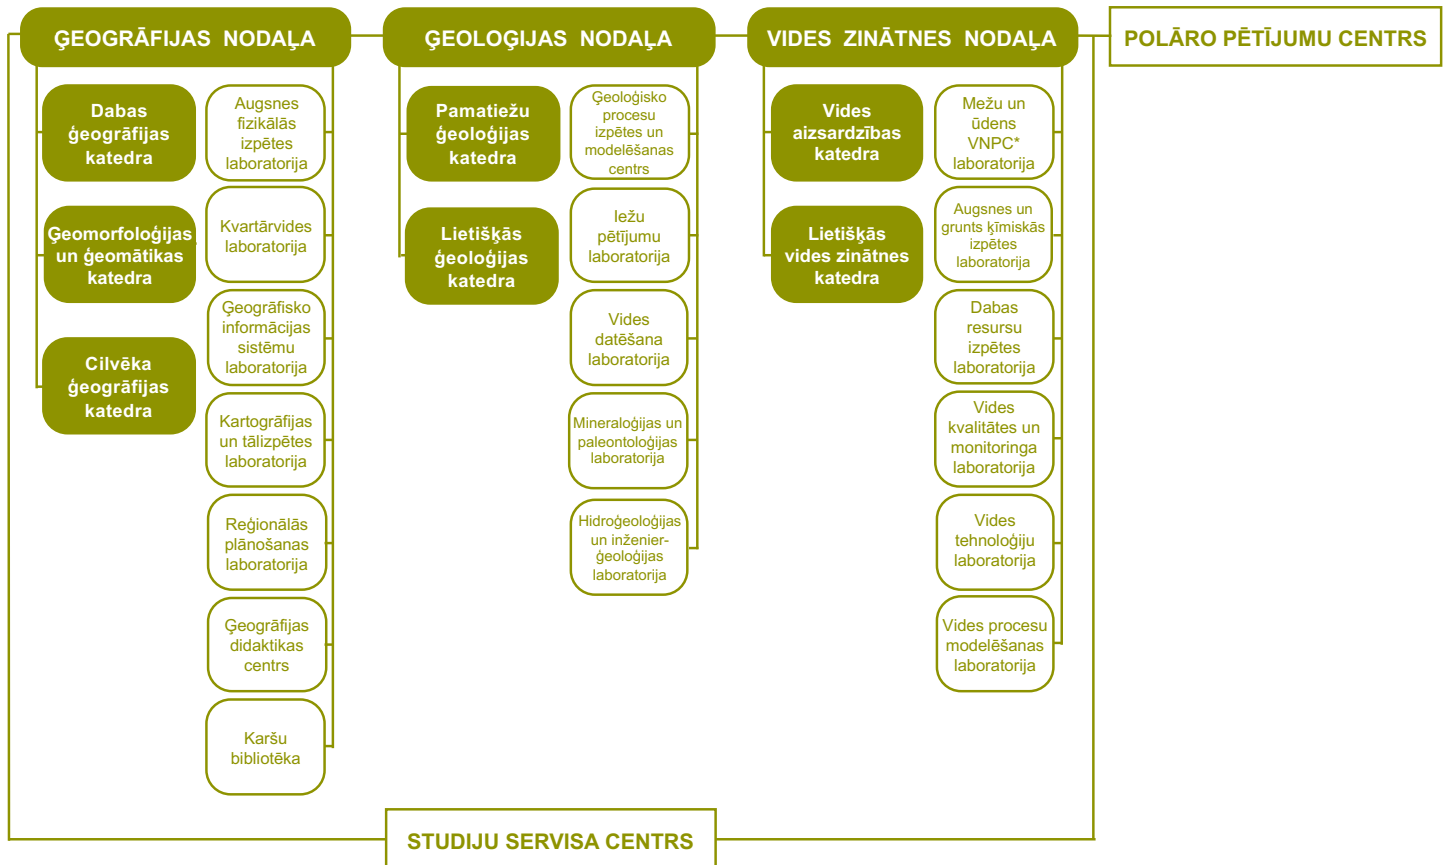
ĢEOGRĀFIJAS NODAĻA

Dabas ģeogrāfijas katedra

Ģeomorfoloģijas un ģeomātikas katedra

Cilvēka ģeogrāfijas katedra

Augsnes fizikālās izpētes laboratorija

Kvartārvides laboratorija

Ģeogrāfisko informācijas sistēmu laboratorija

Kartogrāfijas un tālizpētes laboratorija

Reģionālās plānošanas laboratorija

Ģeogrāfijas didaktikas centrs

Karšu bibliotēka

ĢEOLOĢIJAS NODAĻA

Pamatiežu ģeoloģijas katedra

Lietišķās ģeoloģijas katedra

Ģeoloģisko procesu izpētes un modelēšanas centrs

Iežu pētījumu laboratorija

Vides datēšana laboratorija

Mineraloģijas un paleontoloģijas laboratorija

Hidroģeoloģijas un inženierģeoloģijas laboratorija

VIDES ZINĀTNES NODAĻA

Vides aizsardzības katedra

Lietišķās vides zinātnes katedra

Mežu un ūdens VNPC* laboratorija

Augsnes un grunts ķīmiskās izpētes laboratorija

Dabas resursu izpētes laboratorija

Vides kvalitātes un monitoringa laboratorija

Vides tehnoloģiju laboratorija

Vides procesu modelēšanas laboratorija

POLĀRO PĒTĪJUMU CENTRS

STUDIJU SERVISA CENTRS